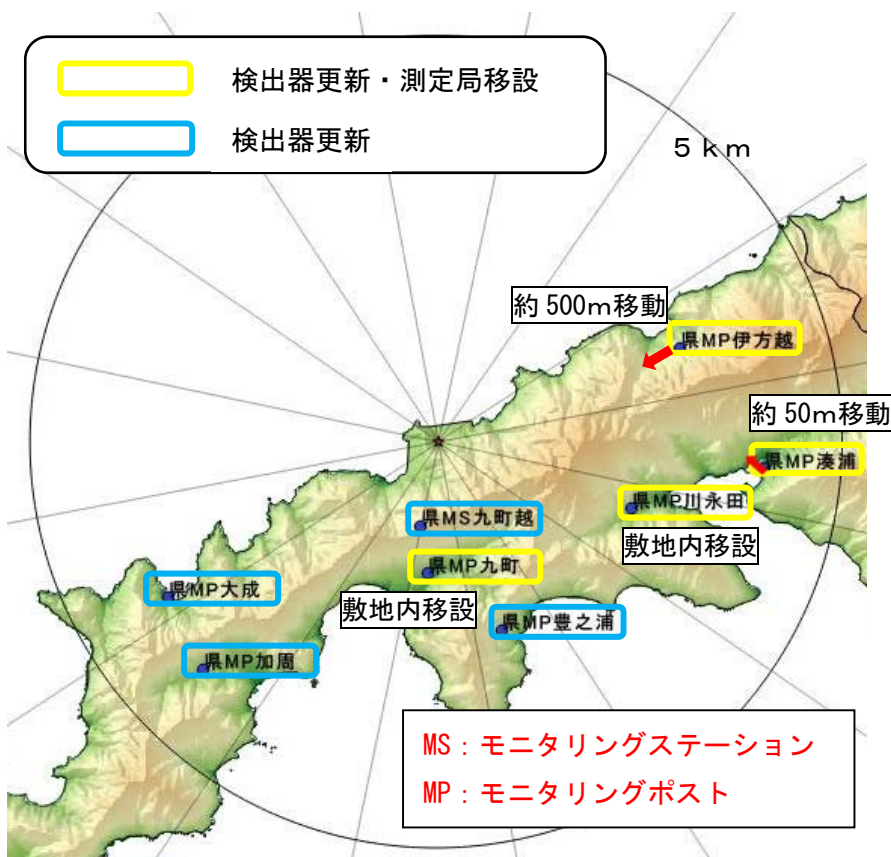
検出器更新・測定局移設

検出器更新

5km

約 500m移動

県MP伊方越

約 50m移動

県MP湊浦

県MP川永田

敷地内移設

県MS九町越

県MP九町

県MP大成

敷地内移設

県MP豊之浦

県MP加周

MS：モニタリングステーション
MP：モニタリングポスト